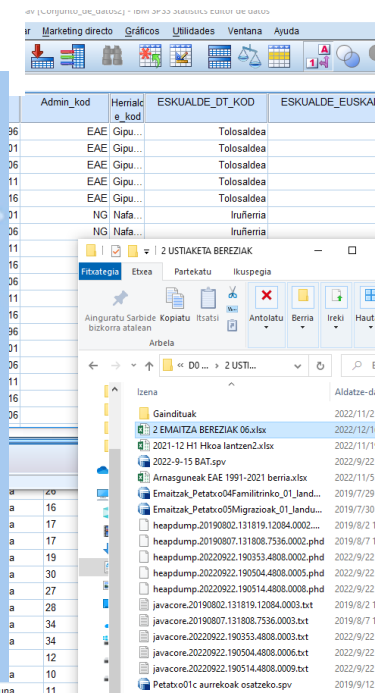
av [Conjunto_de_datos2] - IBM SPSS Statistics Editor de datos

ar Marketing directo Gráficos Utilidades Ventana Ayuda

| | Admin_kod | Herrialde_kod | ESKUALDE_DT_KOD | ESKUALDE_EUSKAR |
|---|---|---|---|---|
| 96 | EAE | Gipu... | Tolosaldea | |
| 01 | EAE | Gipu... | Tolosaldea | |
| 06 | EAE | Gipu... | Tolosaldea | |
| 11 | EAE | Gipu... | Tolosaldea | |
| 16 | EAE | Gipu... | Tolosaldea | |
| 01 | NG | Nafa... | Iruñerria | |
| 06 | NG | Nafa... | Iruñerria | |

2 USTIAKETA BEREZIAK

Fitxategia Etxea Partekatu Ikuspegia

Ainguratu Sarbide bizkorra atalean Kopiatu Itsatsi Antolatu Berria Ireki Hauta

Arbela

« D0... › 2 USTI...

Izena Aldatze-da

Gainditutak 2022/11/2
2 EMAITZA BEREZIAK 06.xlsx 2022/12/1
2021-12 H1 Hkoa lantzen2.xlsx 2022/11/1
2022-9-15 BAT.spv 2022/9/22
Arnasguneak EAE 1991-2021 berria.xlsx 2022/9/22
Emaitzak_Petatx04Familitrinko_01_land... 2019/7/29
Emaitzak_Petatx05Migrazioak_01_landu... 2019/7/30
heapdump.20190802.131819.12084.0002.... 2019/8/2
heapdump.20190807.131808.7536.0002.phd 2019/8/7
heapdump.20220922.190353.4808.0002.phd 2022/9/22
heapdump.20220922.190504.4808.0005.phd 2022/9/22
heapdump.20220922.190514.4808.0008.phd 2022/9/22
javacore.20190802.131819.12084.0003.txt 2019/8/2
javacore.20190807.131808.7536.0003.txt 2019/8/7
javacore.20220922.190353.4808.0003.txt 2022/9/22
javacore.20220922.190504.4808.0006.txt 2022/9/22
javacore.20220922.190514.4808.0009.txt 2022/9/22
Petatxo01c aurrekoak osatzeko.spv 2019/9/12

26
16
17
16
19
30
27
28
28
18